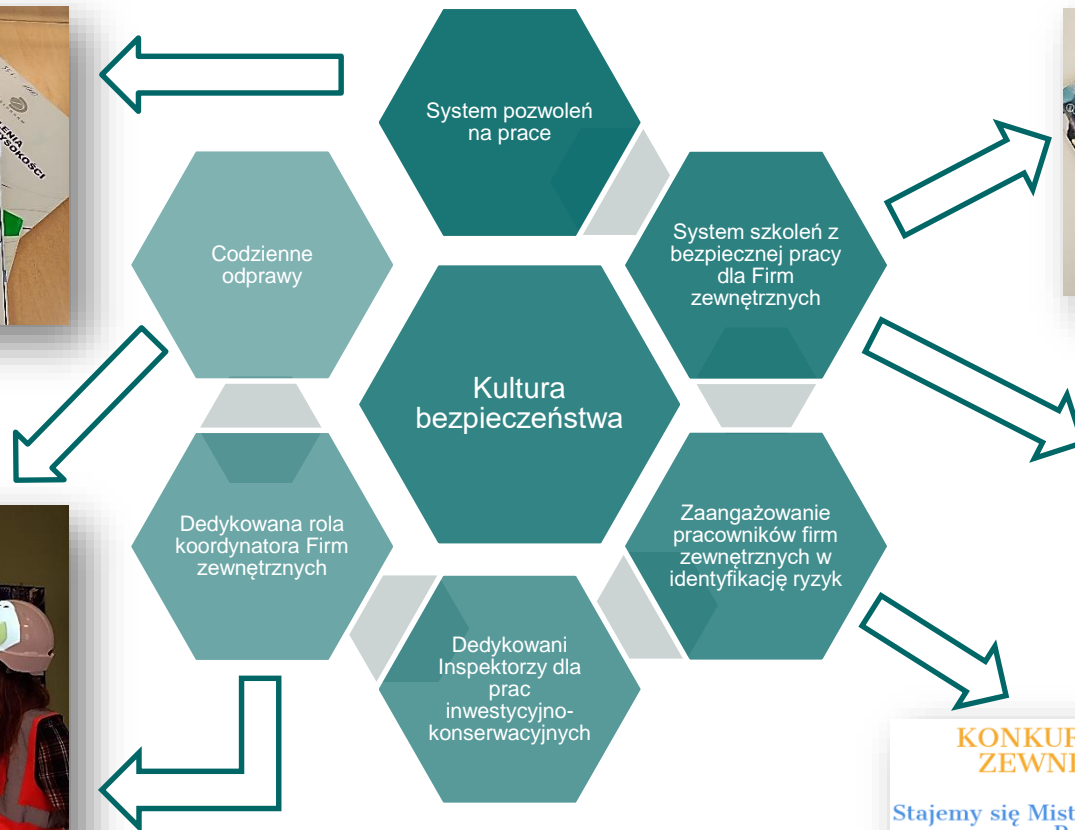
System pozwoleń na prace

Codzienne odprawy

System szkoleń z bezpiecznej pracy dla Firm zewnętrznych

Kultura bezpieczeństwa

Dedykowana rola koordynatora Firm zewnętrznych

Zaangażowanie pracowników firm zewnętrznych w identyfikację ryzyk

Dedykowani Inspektorzy dla prac inwestycyjno-konserwacyjnych

LENIA YSOKOŚCI

KONKUR ZEWN

Stajemy się Mist